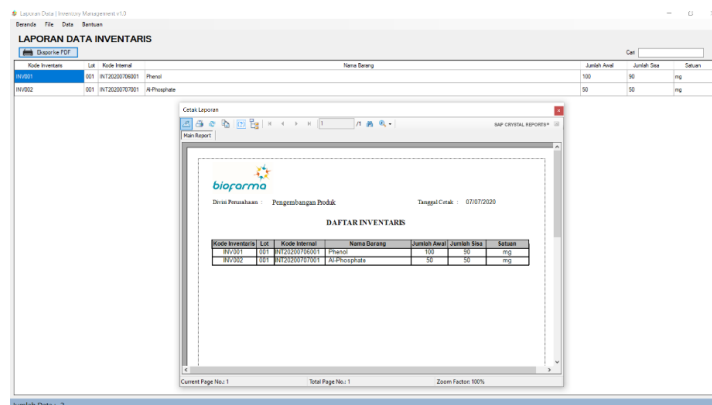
Laporan Data | Inventory Management v1.0

Beranda File Data Bantuan

LAPORAN DATA INVENTARIS

Eksporke PDF

Cari

| Kode Inventaris | Lot | Kode Internal | Nama Barang | Jumlah Awal | Jumlah Sisa | Satuan |
|---|---|---|---|---|---|---|
| INV001 | 001 | INT20200706001 | Phenol | 100 | 90 | mg |
| INV002 | 001 | INT20200707001 | Al-Phosphate | 50 | 50 | mg |

Cetak Laporan

/1

SAP CRYSTAL REPORTS®

Main Report

bioFarma

Divisi Perusahaan : Pengembangan Produk

Tanggal Cetak : 07/07/2020

DAFTAR INVENTARIS

| Kode Inventaris | Lot | Kode Internal | Nama Barang | Jumlah Awal | Jumlah Sisa | Satuan |
|---|---|---|---|---|---|---|
| INV001 | 001 | INT20200706001 | Phenol | 100 | 90 | mg |
| INV002 | 001 | INT20200707001 | Al-Phosphate | 50 | 50 | mg |

Current Page No.: 1

Total Page No.: 1

Zoom Factor: 100%

Jumlah Data : 2